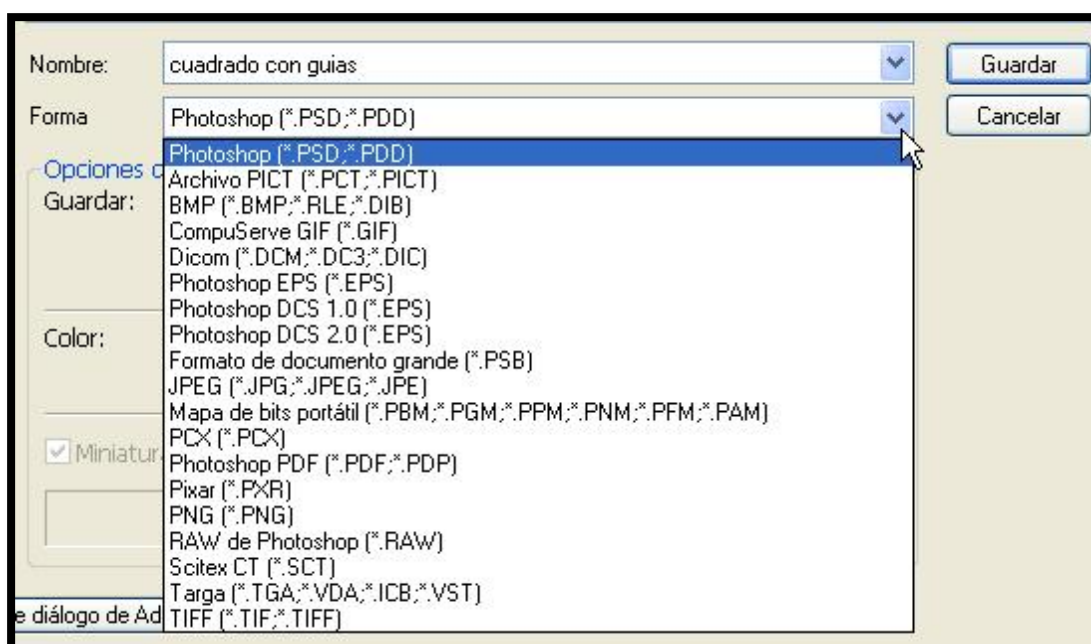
Nombre: cuadrado con guias

Guardar

Forma Photoshop (*.PSD;*.PDD)

Cancelar

Opciones d

Guardar:

Color:

Miniatur

e diálogo de Ad

Photoshop (*.PSD;*.PDD)
Archivo PICT (*.PCT;*.PICT)
BMP (*.BMP;*.RLE;*.DIB)
CompuServe GIF (*.GIF)
Dicom (*.DCM;*.DC3;*.DIC)
Photoshop EPS (*.EPS)
Photoshop DCS 1.0 (*.EPS)
Photoshop DCS 2.0 (*.EPS)
Formato de documento grande (*.PSB)
JPEG (*.JPG;*.JPEG;*.JPE)
Mapa de bits portátil (*.PBM;*.PGM;*.PPM;*.PNM;*.PFM;*.PAM)
PCX (*.PCX)
Photoshop PDF (*.PDF;*.PDP)
Pixar (*.PXR)
PNG (*.PNG)
RAW de Photoshop (*.RAW)
Scitex CT (*.SCT)
Targa (*.TGA;*.VDA;*.ICB;*.VST)
TIFF (*.TIF;*.TIFF)